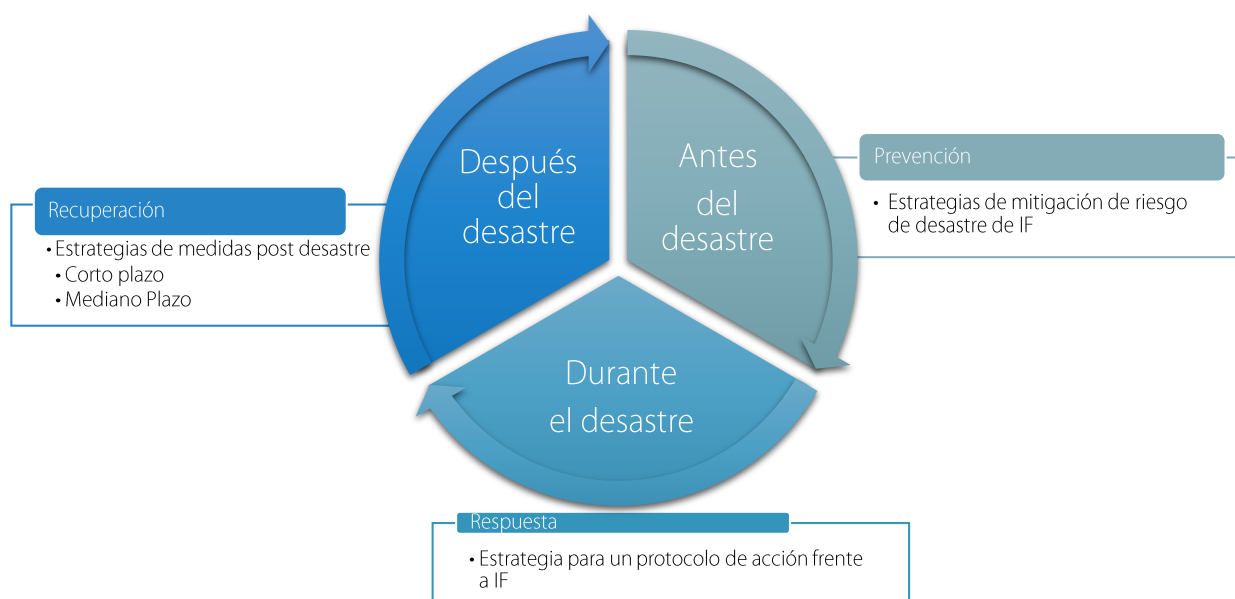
Después del desastre

Antes del desastre

Durante el desastre

Prevención
• Estrategias de mitigación de riesgo de desastre de IF

Recuperación
• Estrategias de medidas post desastre
• Corto plazo
• Mediano Plazo

Respuesta
• Estrategia para un protocolo de acción frente a IF